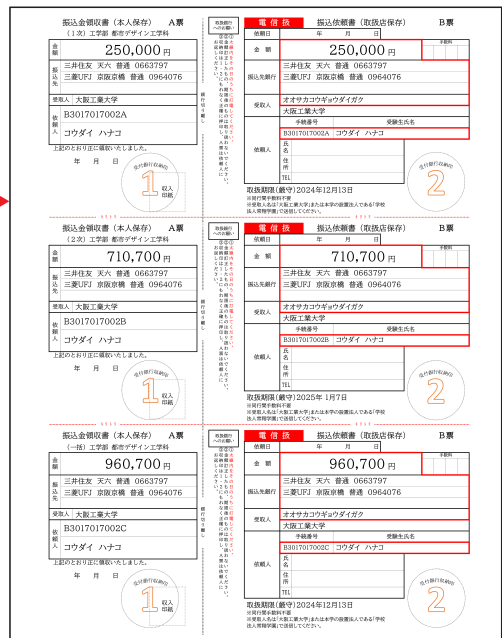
振込金領収書（本人保存） A票
（1次）工学部 都市デザイン工学科
金額 250,000円
振込先 三井住友 天六 普通 0663797
三菱UFJ 京阪京橋 普通 0964076
受取人 大阪工業大学
依頼人 B3017017002A
コウダイ ハナコ
上記のとおり正に領収いたしました。
年 月 日
受付銀行収納印
1
収入印紙

取扱銀行への お願い
銀行切り離し

電信扱 振込依頼書（取扱店保存） B票
依頼日 年 月 日
金額 250,000円 手数料
振込先銀行 三井住友 天六 普通 0663797
三菱UFJ 京阪京橋 普通 0964076
受取人 オオサカコウギョウダイガク
大阪工業大学
B3017017002A コウダイ ハナコ
依頼人 氏名 住所 TEL
取扱期限(厳守)2024年12月13日
※同行間手数料不要
※受取人名は「大阪工業大学」または本学の設置法人である「学校法人常翔学園」で送信してください。
受付銀行収納印
2

振込金領収書（本人保存） A票
（2次）工学部 都市デザイン工学科
金額 710,700円
振込先 三井住友 天六 普通 0663797
三菱UFJ 京阪京橋 普通 0964076
受取人 大阪工業大学
依頼人 B3017017002B
コウダイ ハナコ
上記のとおり正に領収いたしました。
年 月 日
受付銀行収納印
1
収入印紙

取扱銀行への お願い
銀行切り離し

電信扱 振込依頼書（取扱店保存） B票
依頼日 年 月 日
金額 710,700円 手数料
振込先銀行 三井住友 天六 普通 0663797
三菱UFJ 京阪京橋 普通 0964076
受取人 オオサカコウギョウダイガク
大阪工業大学
手続番号 受験生氏名
B3017017002B コウダイ ハナコ
依頼人 氏名 住所 TEL
取扱期限(厳守)2025年 1月7日
※同行間手数料不要
※受取人名は「大阪工業大学」または本学の設置法人である「学校法人常翔学園」で送信してください。
受付銀行収納印
2

振込金領収書（本人保存） A票
（一括）工学部 都市デザイン工学科
金額 960,700円
振込先 三井住友 天六 普通 0663797
三菱UFJ 京阪京橋 普通 0964076
受取人 大阪工業大学
依頼人 B3017017002C
コウダイ ハナコ
上記のとおり正に領収いたしました。
年 月 日
受付銀行収納印
1
収入印紙

取扱銀行への お願い
銀行切り離し

電信扱 振込依頼書（取扱店保存） B票
依頼日 年 月 日
金額 960,700円 手数料
振込先銀行 三井住友 天六 普通 0663797
三菱UFJ 京阪京橋 普通 0964076
受取人 オオサカコウギョウダイガク
大阪工業大学
手続番号 受験生氏名
B3017017002C コウダイ ハナコ
依頼人 氏名 住所 TEL
取扱期限(厳守)2024年12月13日
※同行間手数料不要
※受取人名は「大阪工業大学」または本学の設置法人である「学校法人常翔学園」で送信してください。
受付銀行収納印
2